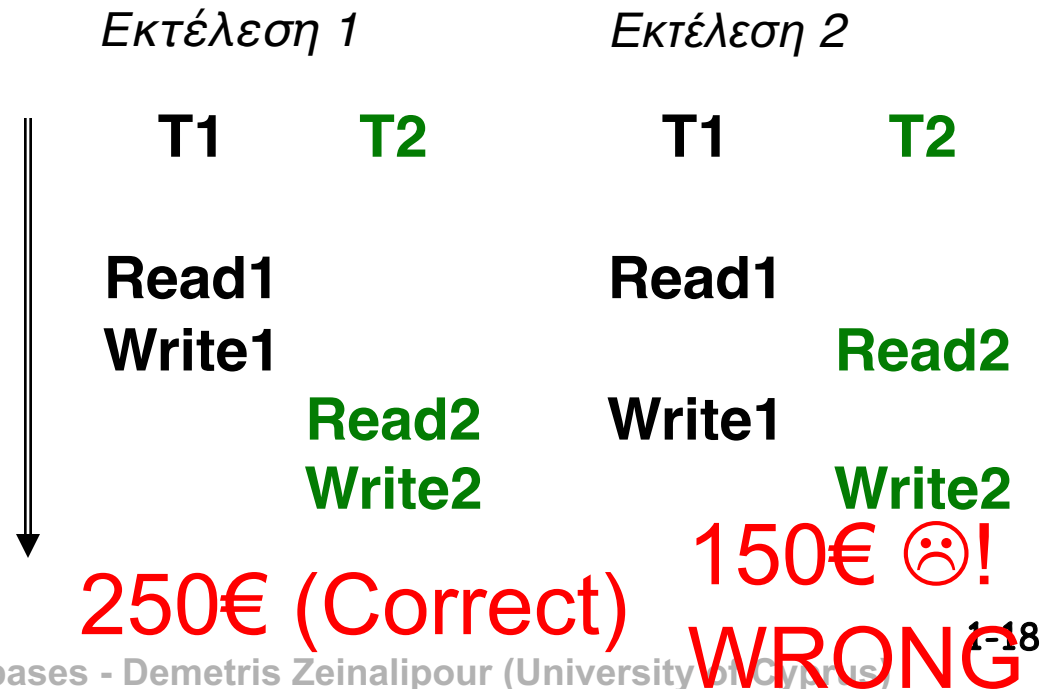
Εκτέλεση 1

Εκτέλεση 2

| T1 | T2 | T1 | T2 |
|---|---|---|---|
| Read1 | | Read1 | |
| Write1 | | | Read2 |
| | Read2 | Write1 | |
| | Write2 | | Write2 |

250€ (Correct)

150€ ☹! WRONG

1-18

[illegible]ases - Demetris Zeinalipour (University of Cyprus)